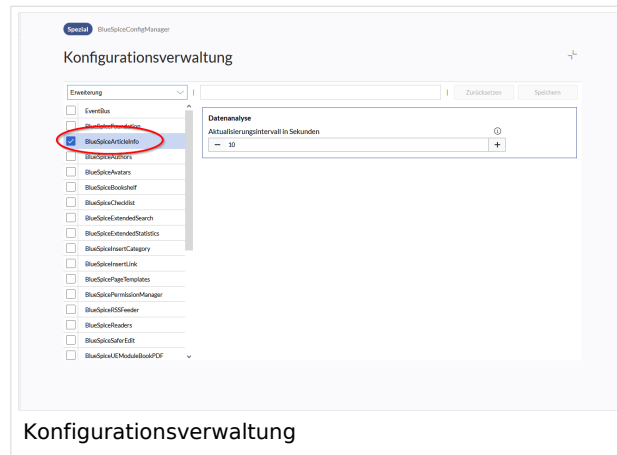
Spezial BlueSpiceConfigManager

Konfigurationsverwaltung

Erweiterung

Zurücksetzen Speichern

EventBus
BlueSpiceFoundation
BlueSpiceArticleInfo
BlueSpiceAuthors
BlueSpiceAvatars
BlueSpiceBookshelf
BlueSpiceChecklist
BlueSpiceExtendedSearch
BlueSpiceExtendedStatistics
BlueSpiceInsertCategory
BlueSpiceInsertLink
BlueSpicePageTemplates
BlueSpicePermissionManager
BlueSpiceRSSFeeder
BlueSpiceReaders
BlueSpiceSaferEdit
BlueSpiceUEModuleBookPDF

Datenanalyse
Aktualisierungsintervall in Sekunden
− 10 +

Konfigurationsverwaltung